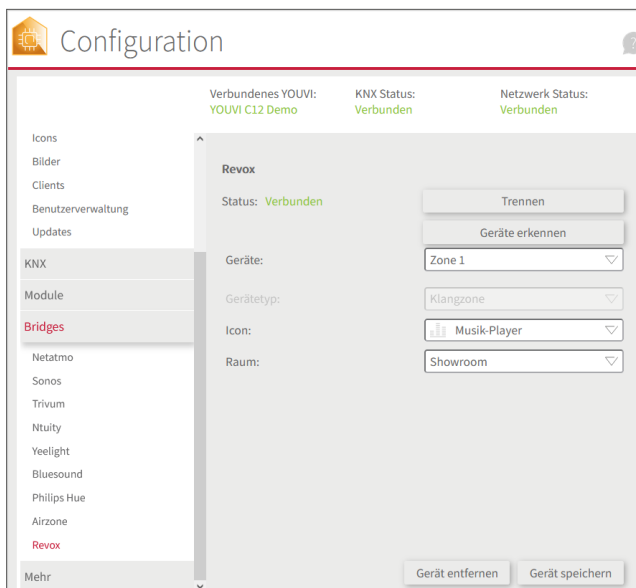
Configuration

Verbundenes YOUVI:
YOUVI C12 Demo

KNX Status:
Verbunden

Netzwerk Status:
Verbunden

Icons
Bilder
Clients
Benutzerverwaltung
Updates
KNX
Module
Bridges
Netatmo
Sonos
Trivum
Ntuity
Yeelight
Bluesound
Philips Hue
Airzone
Revox
Mehr

Revox

Status: Verbunden

Trennen

Geräte erkennen

Geräte: Zone 1

Gerätetyp: Klangzone

Icon: Musik-Player

Raum: Showroom

Gerät entfernen

Gerät speichern